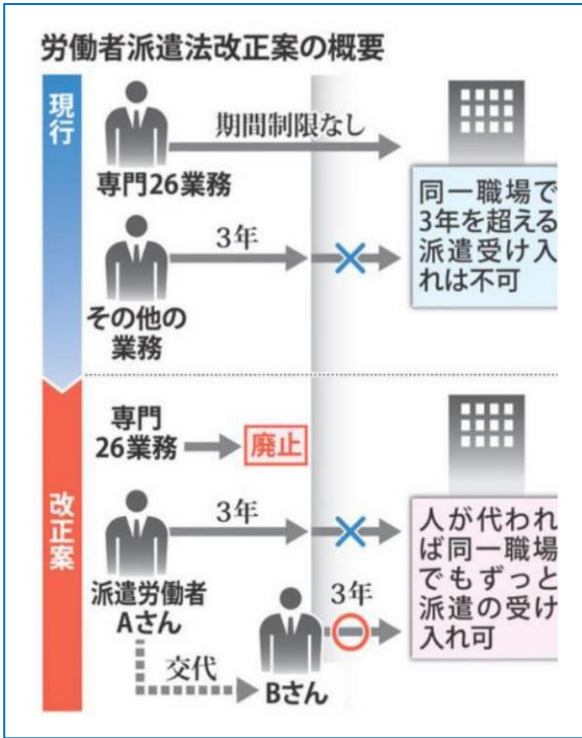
労働者派遣法改正案の概要

現行

期間制限なし

専門26業務

3年

その他の業務

同一職場で3年を超える派遣受け入れは不可

改正案

専門26業務

廃止

3年

派遣労働者Aさん

3年

交代

Bさん

人が代われば同一職場でもずっと派遣の受け入れ可